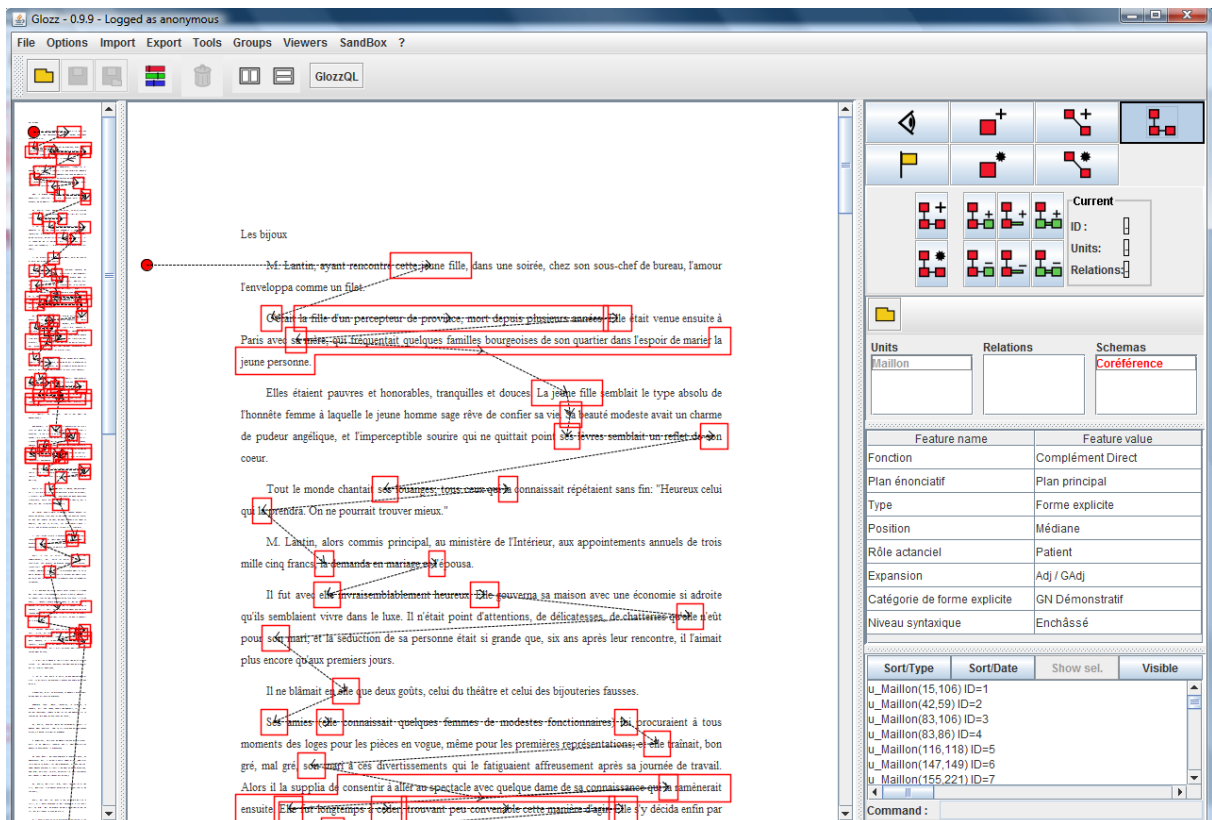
Glozz - 0.9.9 - Logged as anonymous

File Options Import Export Tools Groups Viewers SandBox ?

GlozzQL

Les bijoux

M. Lantin, ayant rencontré cette jeune fille, dans une soirée, chez son sous-chef de bureau, l'amour l'enveloppa comme un filet.

C'était la fille d'un percepteur de province, mort depuis plusieurs années. Elle était venue ensuite à Paris avec sa mère, qui fréquentait quelques familles bourgeoises de son quartier dans l'espoir de marier la jeune personne.

Elles étaient pauvres et honorables, tranquilles et douces. La jeune fille semblait le type absolu de l'honnête femme à laquelle le jeune homme sage rêve de confier sa vie. Sa beauté modeste avait un charme de pudeur angélique, et l'imperceptible sourire qui ne quittait point ses lèvres semblait un reflet de son coeur.

Tout le monde chantait ses louanges; tous ceux qui la connaissait répétaient sans fin: "Heureux celui qui la prendra. On ne pourrait trouver mieux."

M. Lantin, alors commis principal, au ministère de l'Intérieur, aux appointements annuels de trois mille cinq francs, la demanda en mariage et l'épousa.

Il fut avec elle invraisemblablement heureux. Elle gouverna sa maison avec une économie si adroite qu'ils semblaient vivre dans le luxe. Il n'était point d'attentions, de délicatesses, de chatteries qu'elle n'eût pour son mari; et la séduction de sa personne était si grande que, six ans après leur rencontre, il l'aimait plus encore qu'aux premiers jours.

Il ne blâmait en elle que deux goûts, celui du théâtre et celui des bijouteries fausses.

Ses amies (elle connaissait quelques femmes de modestes fonctionnaires) lui procuraient à tous moments des loges pour les pièces en vogue, même pour les premières représentations; et elle traînait, bon gré, mal gré, son mari à ces divertissements qui le fatiguaient affreusement après sa journée de travail. Alors il la supplia de consentir à aller au spectacle avec quelque dame de sa connaissance qui la ramènerait ensuite. Elle fut longtemps à céder, trouvant peu convenable cette manière d'agir. Elle s'y décida enfin par

Current
ID :
Units:
Relations:

Units | Relations | Schemas
Maillon | | Coréférence

| Feature name | Feature value |
|---|---|
| Fonction | Complément Direct |
| Plan énonciatif | Plan principal |
| Type | Forme explicite |
| Position | Médiane |
| Rôle actanciel | Patient |
| Expansion | Adj / GAdj |
| Catégorie de forme explicite | GN Démonstratif |
| Niveau syntaxique | Enchâssé |

Sort/Type Sort/Date Show sel. Visible

u_Maillon(15,106) ID=1
u_Maillon(42,59) ID=2
u_Maillon(83,106) ID=3
u_Maillon(83,86) ID=4
u_Maillon(116,118) ID=5
u_Maillon(147,149) ID=6
u_Maillon(155,221) ID=7

Command :